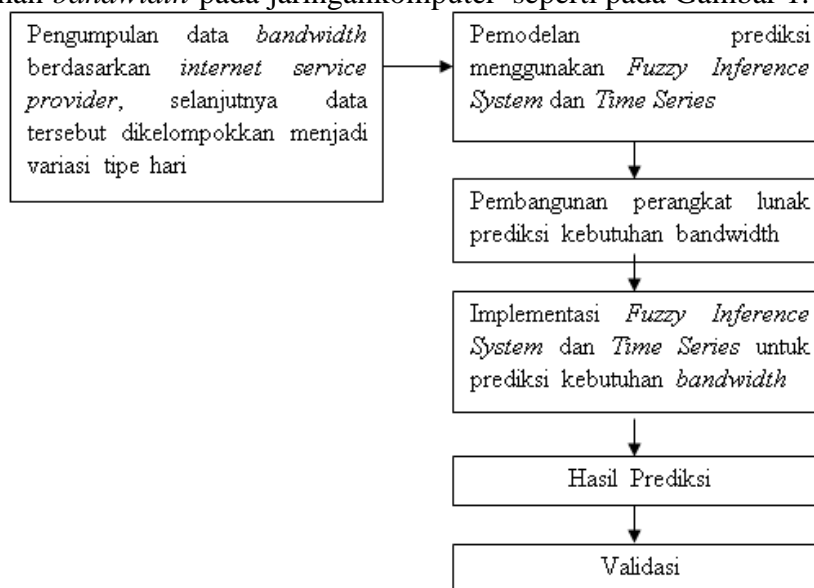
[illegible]han *bandwidth* pada jaringankomputer seperti pada Gambar 1.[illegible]

Pengumpulan data *bandwidth* berdasarkan *internet service provider*, selanjutnya data tersebut dikelompokkan menjadi variasi tipe hari

Pemodelan prediksi menggunakan *Fuzzy Inference System* dan *Time Series*

Pembangunan perangkat lunak prediksi kebutuhan bandwidth

Implementasi *Fuzzy Inference System* dan *Time Series* untuk prediksi kebutuhan *bandwidth*

Hasil Prediksi

Validasi